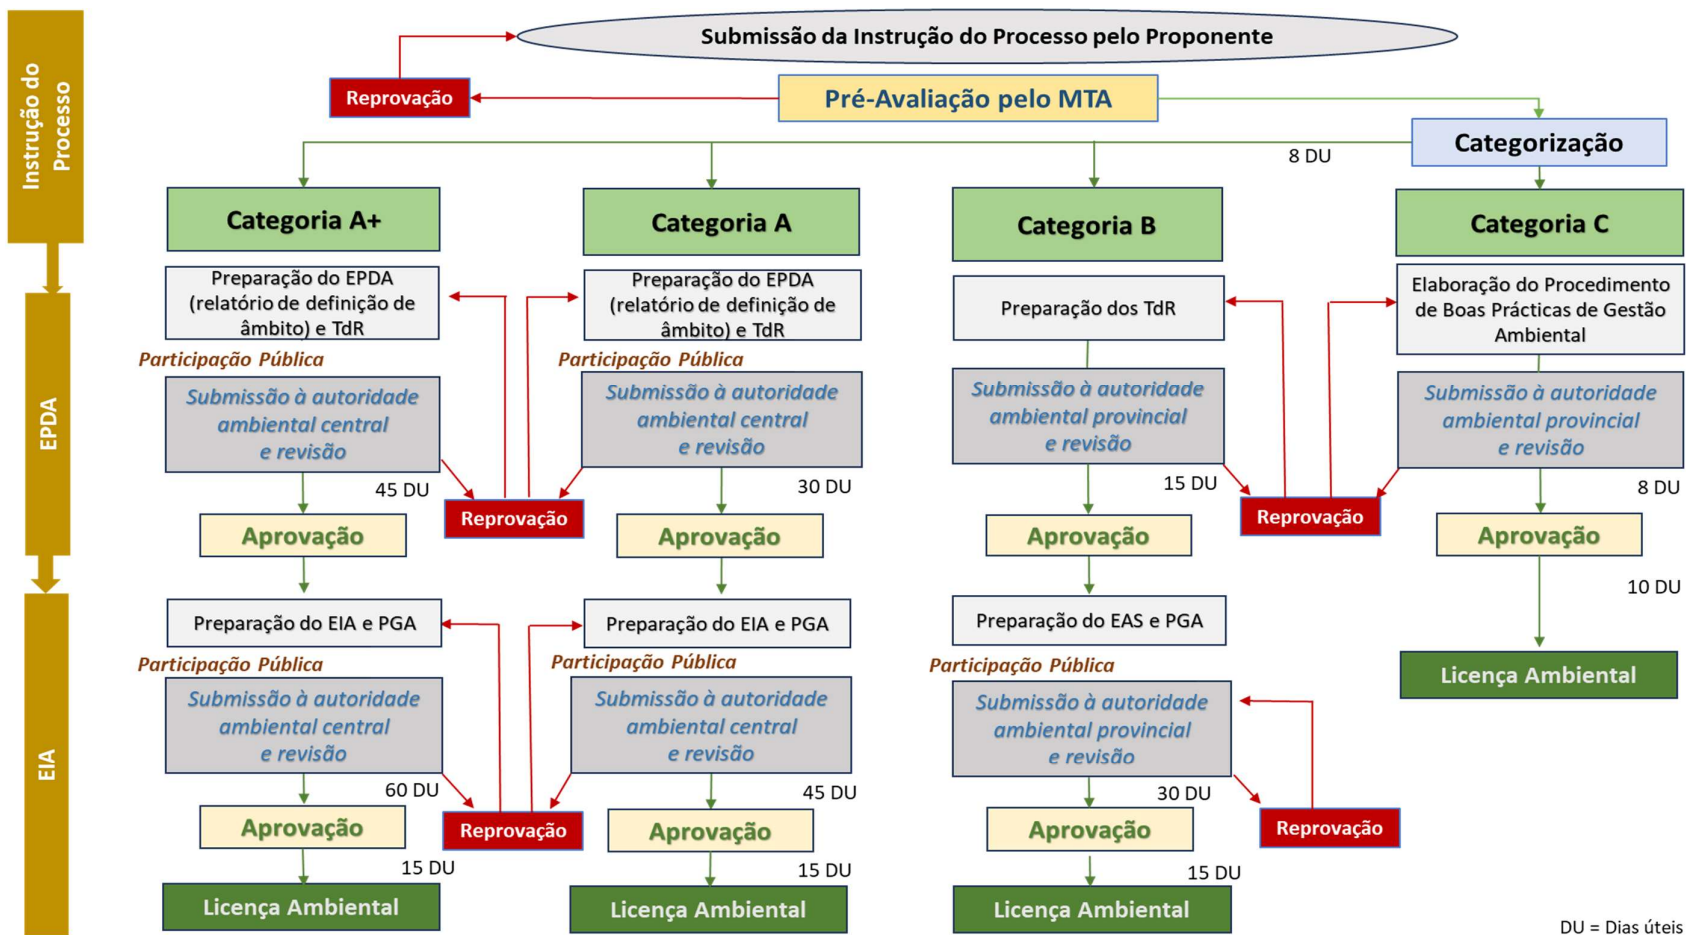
Instrução do Processo

Submissão da Instrução do Processo pelo Proponente

Reprovação

Pré-Avaliação pelo MTA

Categorização

8 DU

EPDA

Categoria A+

Preparação do EPDA (relatório de definição de âmbito) e TdR

Participação Pública

Submissão à autoridade ambiental central e revisão

45 DU

Aprovação

Reprovação

Categoria A

Preparação do EPDA (relatório de definição de âmbito) e TdR

Participação Pública

Submissão à autoridade ambiental central e revisão

30 DU

Aprovação

Categoria B

Preparação dos TdR

Submissão à autoridade ambiental provincial e revisão

15 DU

Aprovação

Reprovação

Categoria C

Elaboração do Procedimento de Boas Prácticas de Gestão Ambiental

Submissão à autoridade ambiental provincial e revisão

8 DU

Aprovação

10 DU

Licença Ambiental

EIA

Preparação do EIA e PGA

Participação Pública

Submissão à autoridade ambiental central e revisão

60 DU

Aprovação

15 DU

Licença Ambiental

Reprovação

Preparação do EIA e PGA

Participação Pública

Submissão à autoridade ambiental central e revisão

45 DU

Aprovação

15 DU

Licença Ambiental

Preparação do EAS e PGA

Participação Pública

Submissão à autoridade ambiental provincial e revisão

30 DU

Aprovação

Reprovação

15 DU

Licença Ambiental

DU = Dias úteis